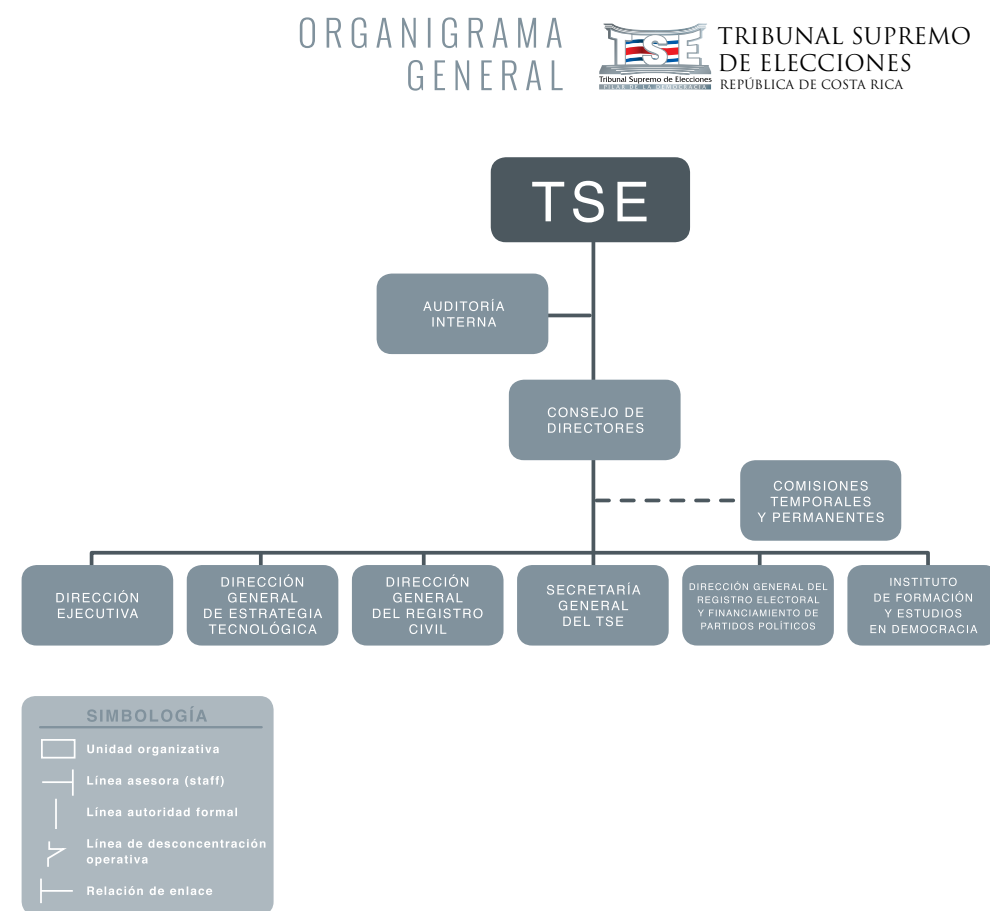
ORGANIGRAMA GENERAL

TSE
Tribunal Supremo de Elecciones
PILAR DE LA DEMOCRACIA

TRIBUNAL SUPREMO DE ELECCIONES
REPÚBLICA DE COSTA RICA

TSE

AUDITORÍA INTERNA

CONSEJO DE DIRECTORES

COMISIONES TEMPORALES Y PERMANENTES

DIRECCIÓN EJECUTIVA

DIRECCIÓN GENERAL DE ESTRATEGIA TECNOLÓGICA

DIRECCIÓN GENERAL DEL REGISTRO CIVIL

SECRETARÍA GENERAL DEL TSE

DIRECCIÓN GENERAL DEL REGISTRO ELECTORAL Y FINANCIAMIENTO DE PARTIDOS POLÍTICOS

INSTITUTO DE FORMACIÓN Y ESTUDIOS EN DEMOCRACIA

SIMBOLOGÍA
Unidad organizativa
Línea asesora (staff)
Línea autoridad formal
Línea de desconcentración operativa
Relación de enlace